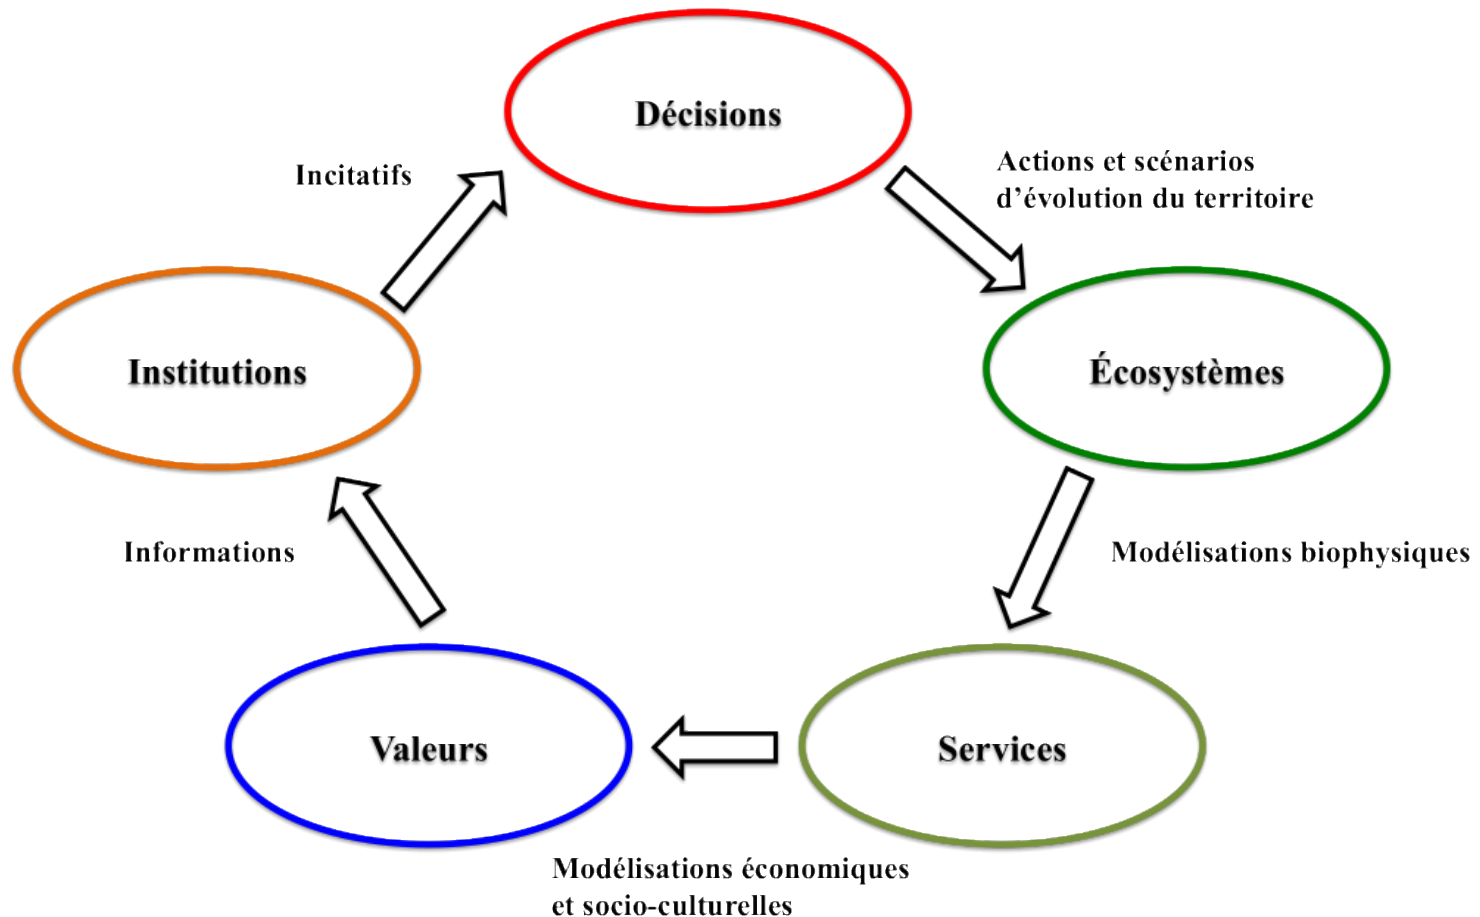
Décisions

Actions et scénarios d'évolution du territoire

Écosystèmes

Modélisations biophysiques

Services

Modélisations économiques et socio-culturelles

Valeurs

Informations

Institutions

Incitatifs